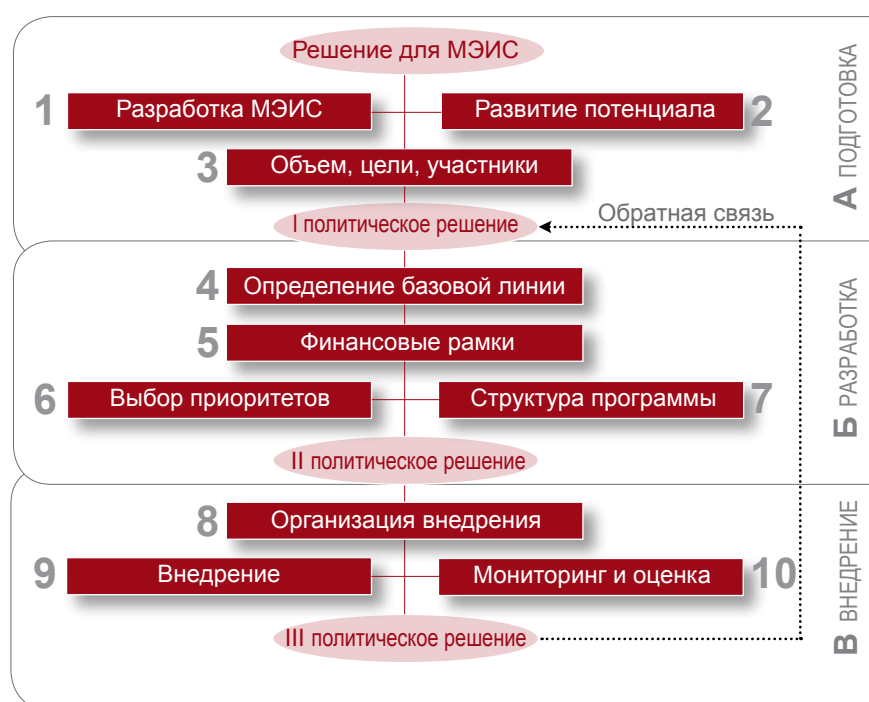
Решение для МЭИС

1 Разработка МЭИС

Развитие потенциала 2

3 Объем, цели, участники

I политическое решение

Обратная связь

А ПОДГОТОВКА

4 Определение базовой линии

5 Финансовые рамки

6 Выбор приоритетов

Структура программы 7

II политическое решение

Б РАЗРАБОТКА

8 Организация внедрения

9 Внедрение

Мониторинг и оценка 10

III политическое решение

В ВНЕДРЕНИЕ